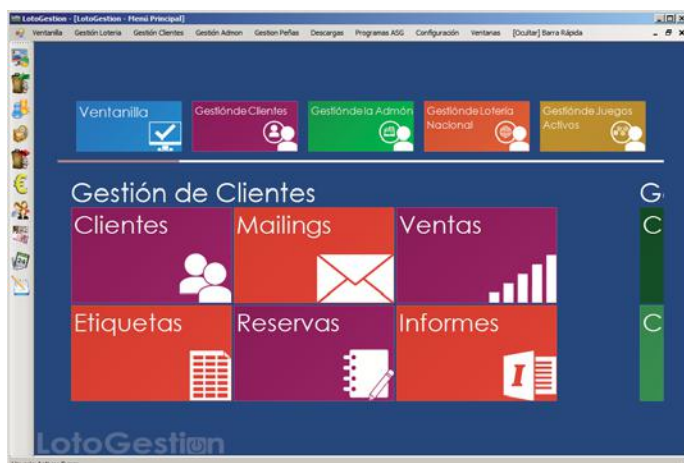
LotoGestion - [LotoGestion - Menú Principal]

Ventanilla Gestión Loteria Gestión Clientes Gestión Admon Gestion Peñas Descargas Programas ASG Configuración Ventanas [Ocultar] Barra Rápida

Ventanilla

Gestión de Clientes

Gestión de la Admón

Gestión de Loteria Nacional

Gestión de Juegos Activos

Gestión de Clientes

G

Clientes

Mailings

Ventas

C

Etiquetas

Reservas

Informes

C

LotoGestion